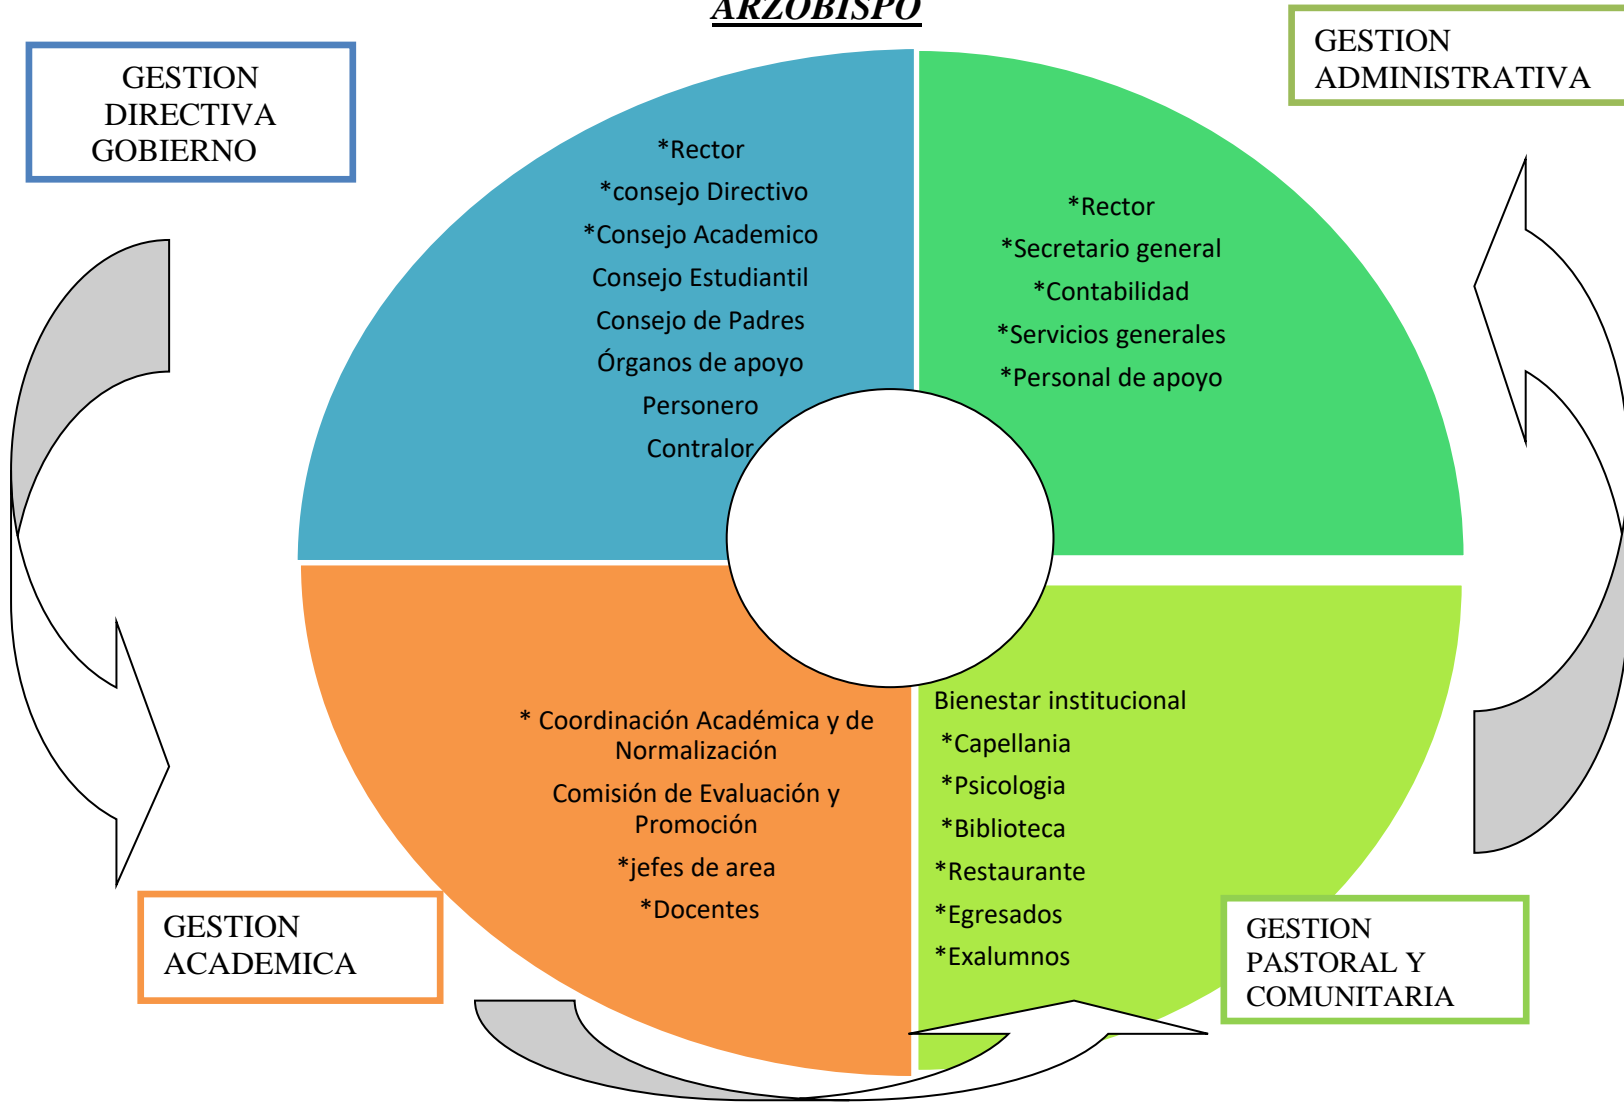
ARZOBISPO

GESTION DIRECTIVA GOBIERNO

GESTION ADMINISTRATIVA

*Rector
*consejo Directivo
*Consejo Academico
Consejo Estudiantil
Consejo de Padres
Órganos de apoyo
Personero
Contralor

*Rector
*Secretario general
*Contabilidad
*Servicios generales
*Personal de apoyo

* Coordinación Académica y de Normalización
Comisión de Evaluación y Promoción
*jefes de area
*Docentes

Bienestar institucional
*Capellania
*Psicologia
*Biblioteca
*Restaurante
*Egresados
*Exalumnos

GESTION ACADEMICA

GESTION PASTORAL Y COMUNITARIA